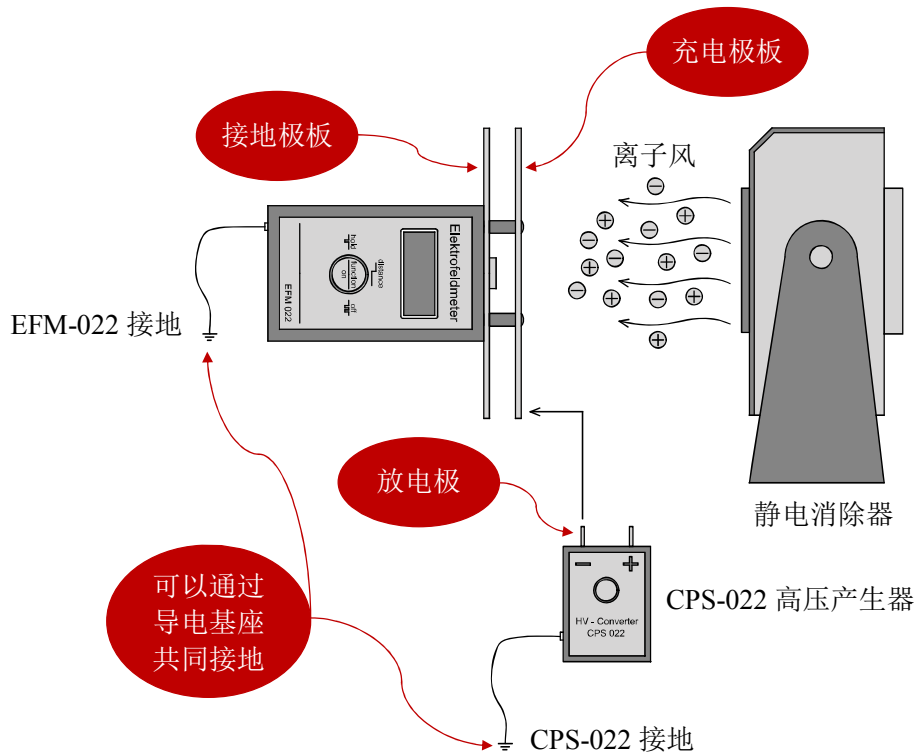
充电极板

接地极板

离子风

Elektrofeldmeter

hold

function

on

distance

off

EFM 022

EFM-022 接地

静电消除器

放电极

HV - Converter
CPS 022

CPS-022 高压产生器

可以通过
导电基座
共同接地

CPS-022 接地